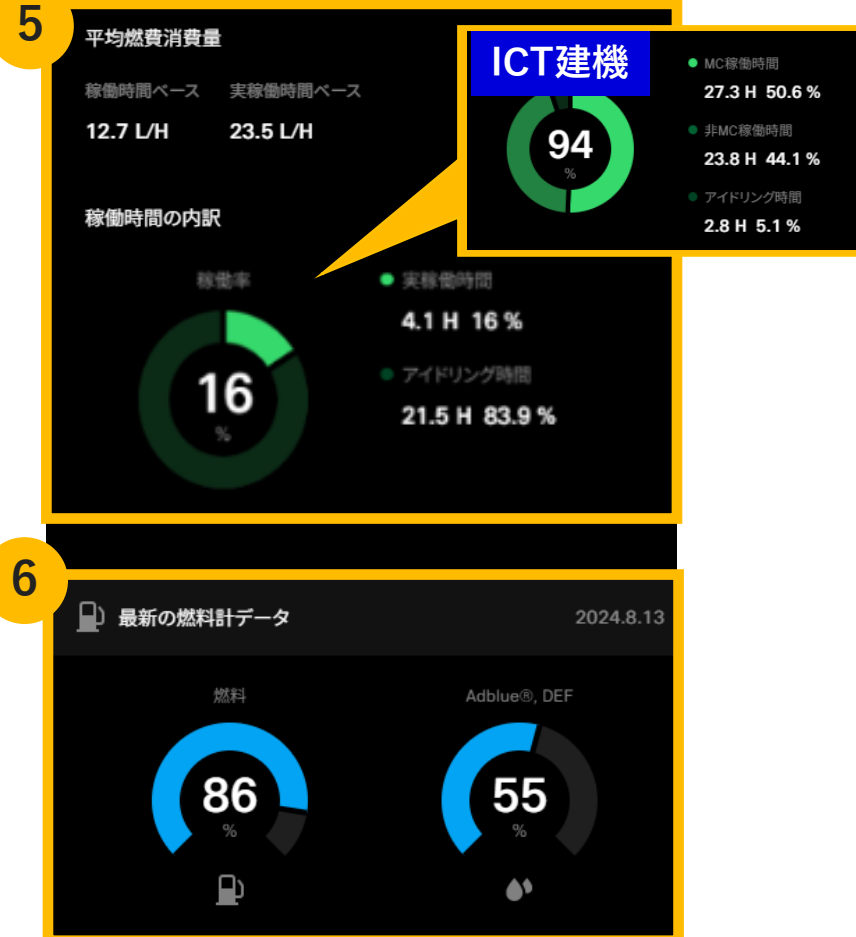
5

平均燃費消費量

稼働時間ベース 12.7 L/H

実稼働時間ベース 23.5 L/H

ICT建機

94 %

MC稼働時間
27.3 H 50.6 %

非MC稼働時間
23.8 H 44.1 %

アイドリング時間
2.8 H 5.1 %

稼働時間の内訳

稼働率

16 %

実稼働時間
4.1 H 16 %

アイドリング時間
21.5 H 83.9 %

6

最新の燃料計データ

2024.8.13

燃料

86 %

Adblue®, DEF

55 %